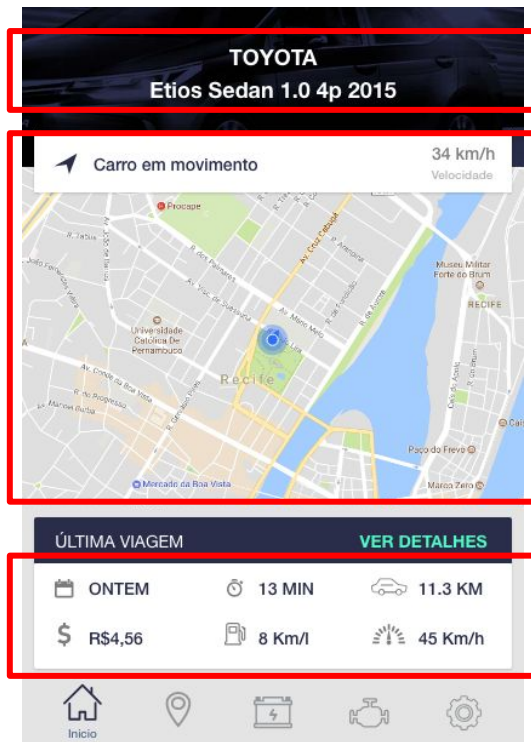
TOYOTA
Etios Sedan 1.0 4p 2015

Carro em movimento
34 km/h
Velocidade

Procape
R. da Saúde
R. dos Palmares
Av. Cruz Cabugá
R. do Sossego
Av. João de Barros
Av. Mário Melo
Universidade Católica de Pernambuco
Recife
Av. Conde da Boa Vista
R. do Progresso
R. Marquês Barbalho
R. da Aurora
Museu Militar Forte do Brum
RECIFE
Paço do Frevo
Marco Zero
Mercado da Boa Vista

ÚLTIMA VIAGEM
VER DETALHES

ONTEM
13 MIN
11.3 KM
R$4,56
8 Km/l
45 Km/h

Inicio